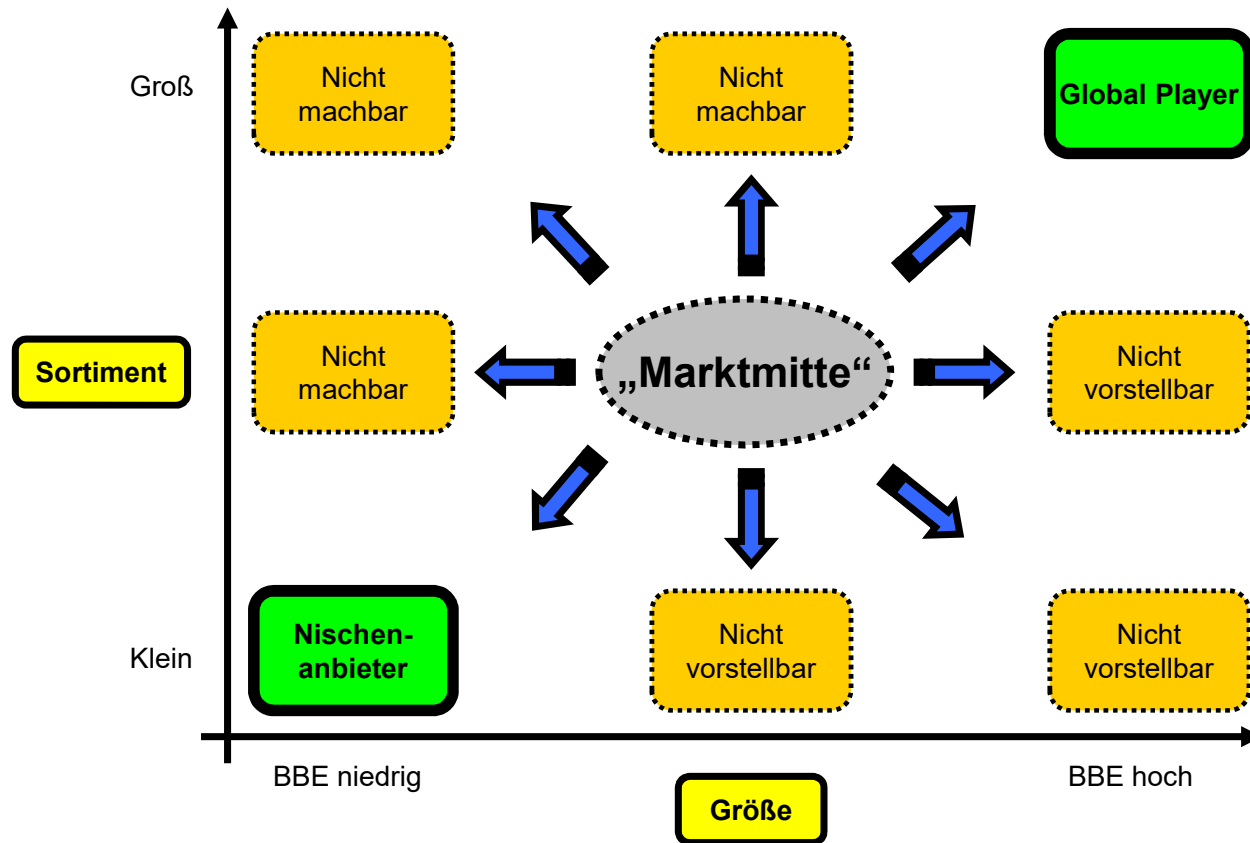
Groß

Nicht machbar

Nicht machbar

Global Player

Sortiment

Nicht machbar

„Marktmitte“

Nicht vorstellbar

Klein

Nischenanbieter

Nicht vorstellbar

Nicht vorstellbar

BBE niedrig

Größe

BBE hoch